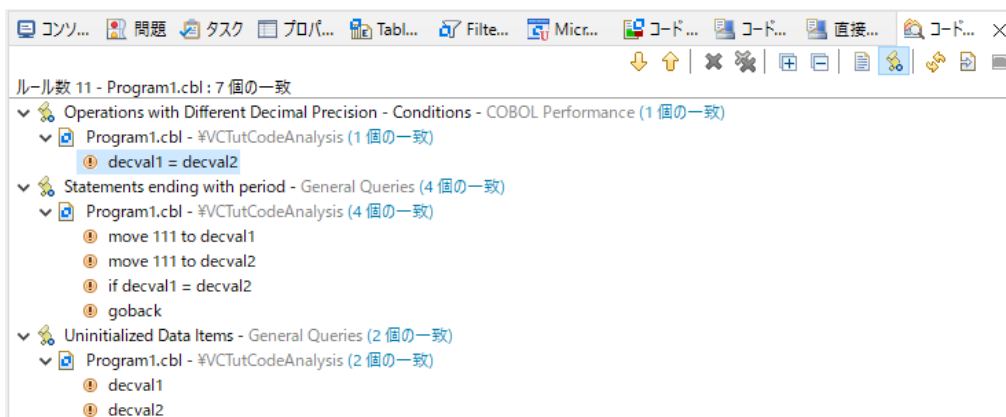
コンソ... 問題 タスク プロパ... Tabl... Filte... Micr... コード... コード... 直接... コード... ×

ルール数 11 - Program1.cbl : 7 個の一致

Operations with Different Decimal Precision - Conditions - COBOL Performance (1 個の一致)
Program1.cbl - ¥VCTutCodeAnalysis (1 個の一致)
decval1 = decval2
Statements ending with period - General Queries (4 個の一致)
Program1.cbl - ¥VCTutCodeAnalysis (4 個の一致)
move 111 to decval1
move 111 to decval2
if decval1 = decval2
goback
Uninitialized Data Items - General Queries (2 個の一致)
Program1.cbl - ¥VCTutCodeAnalysis (2 個の一致)
decval1
decval2